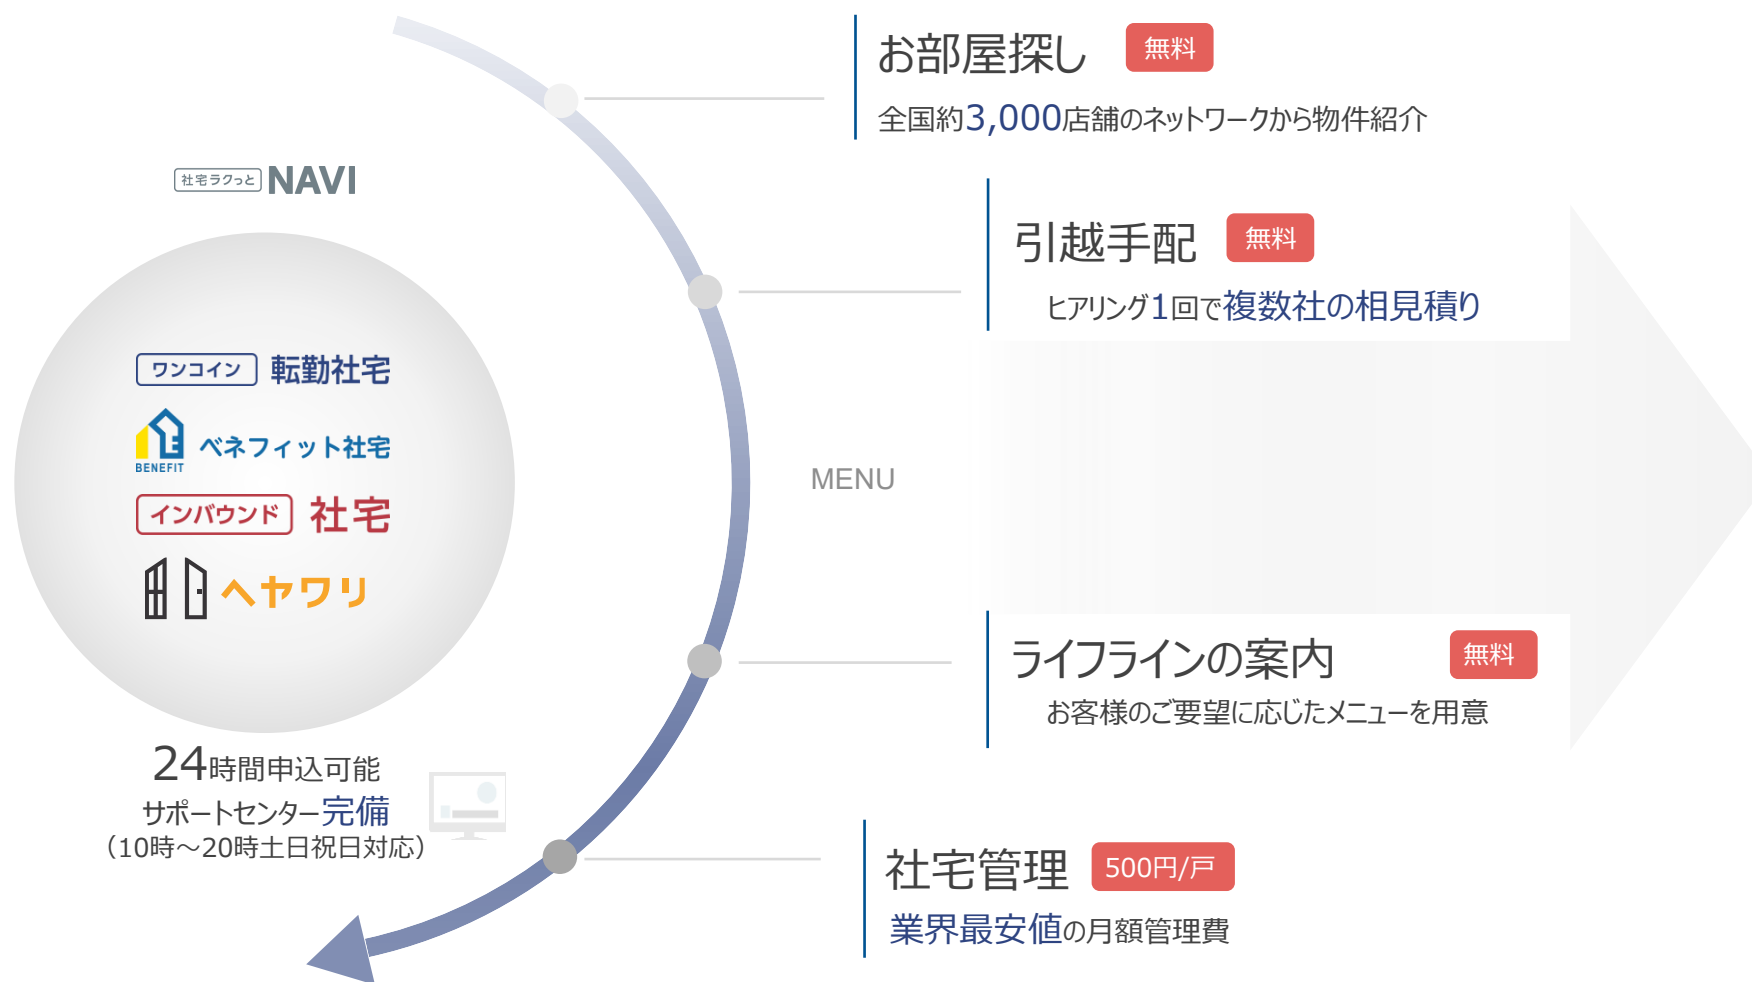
社宅ラクっと NAVI

ワンコイン 転勤社宅

BENEFIT ベネフィット社宅

インバウンド 社宅

ヘヤワリ

24時間申込可能
サポートセンター完備
（10時～20時土日祝日対応）

MENU

お部屋探し 無料
全国約3,000店舗のネットワークから物件紹介

引越手配 無料
ヒアリング1回で複数社の相見積り

ライフラインの案内 無料
お客様のご要望に応じたメニューを用意

社宅管理 500円/戸
業界最安値の月額管理費